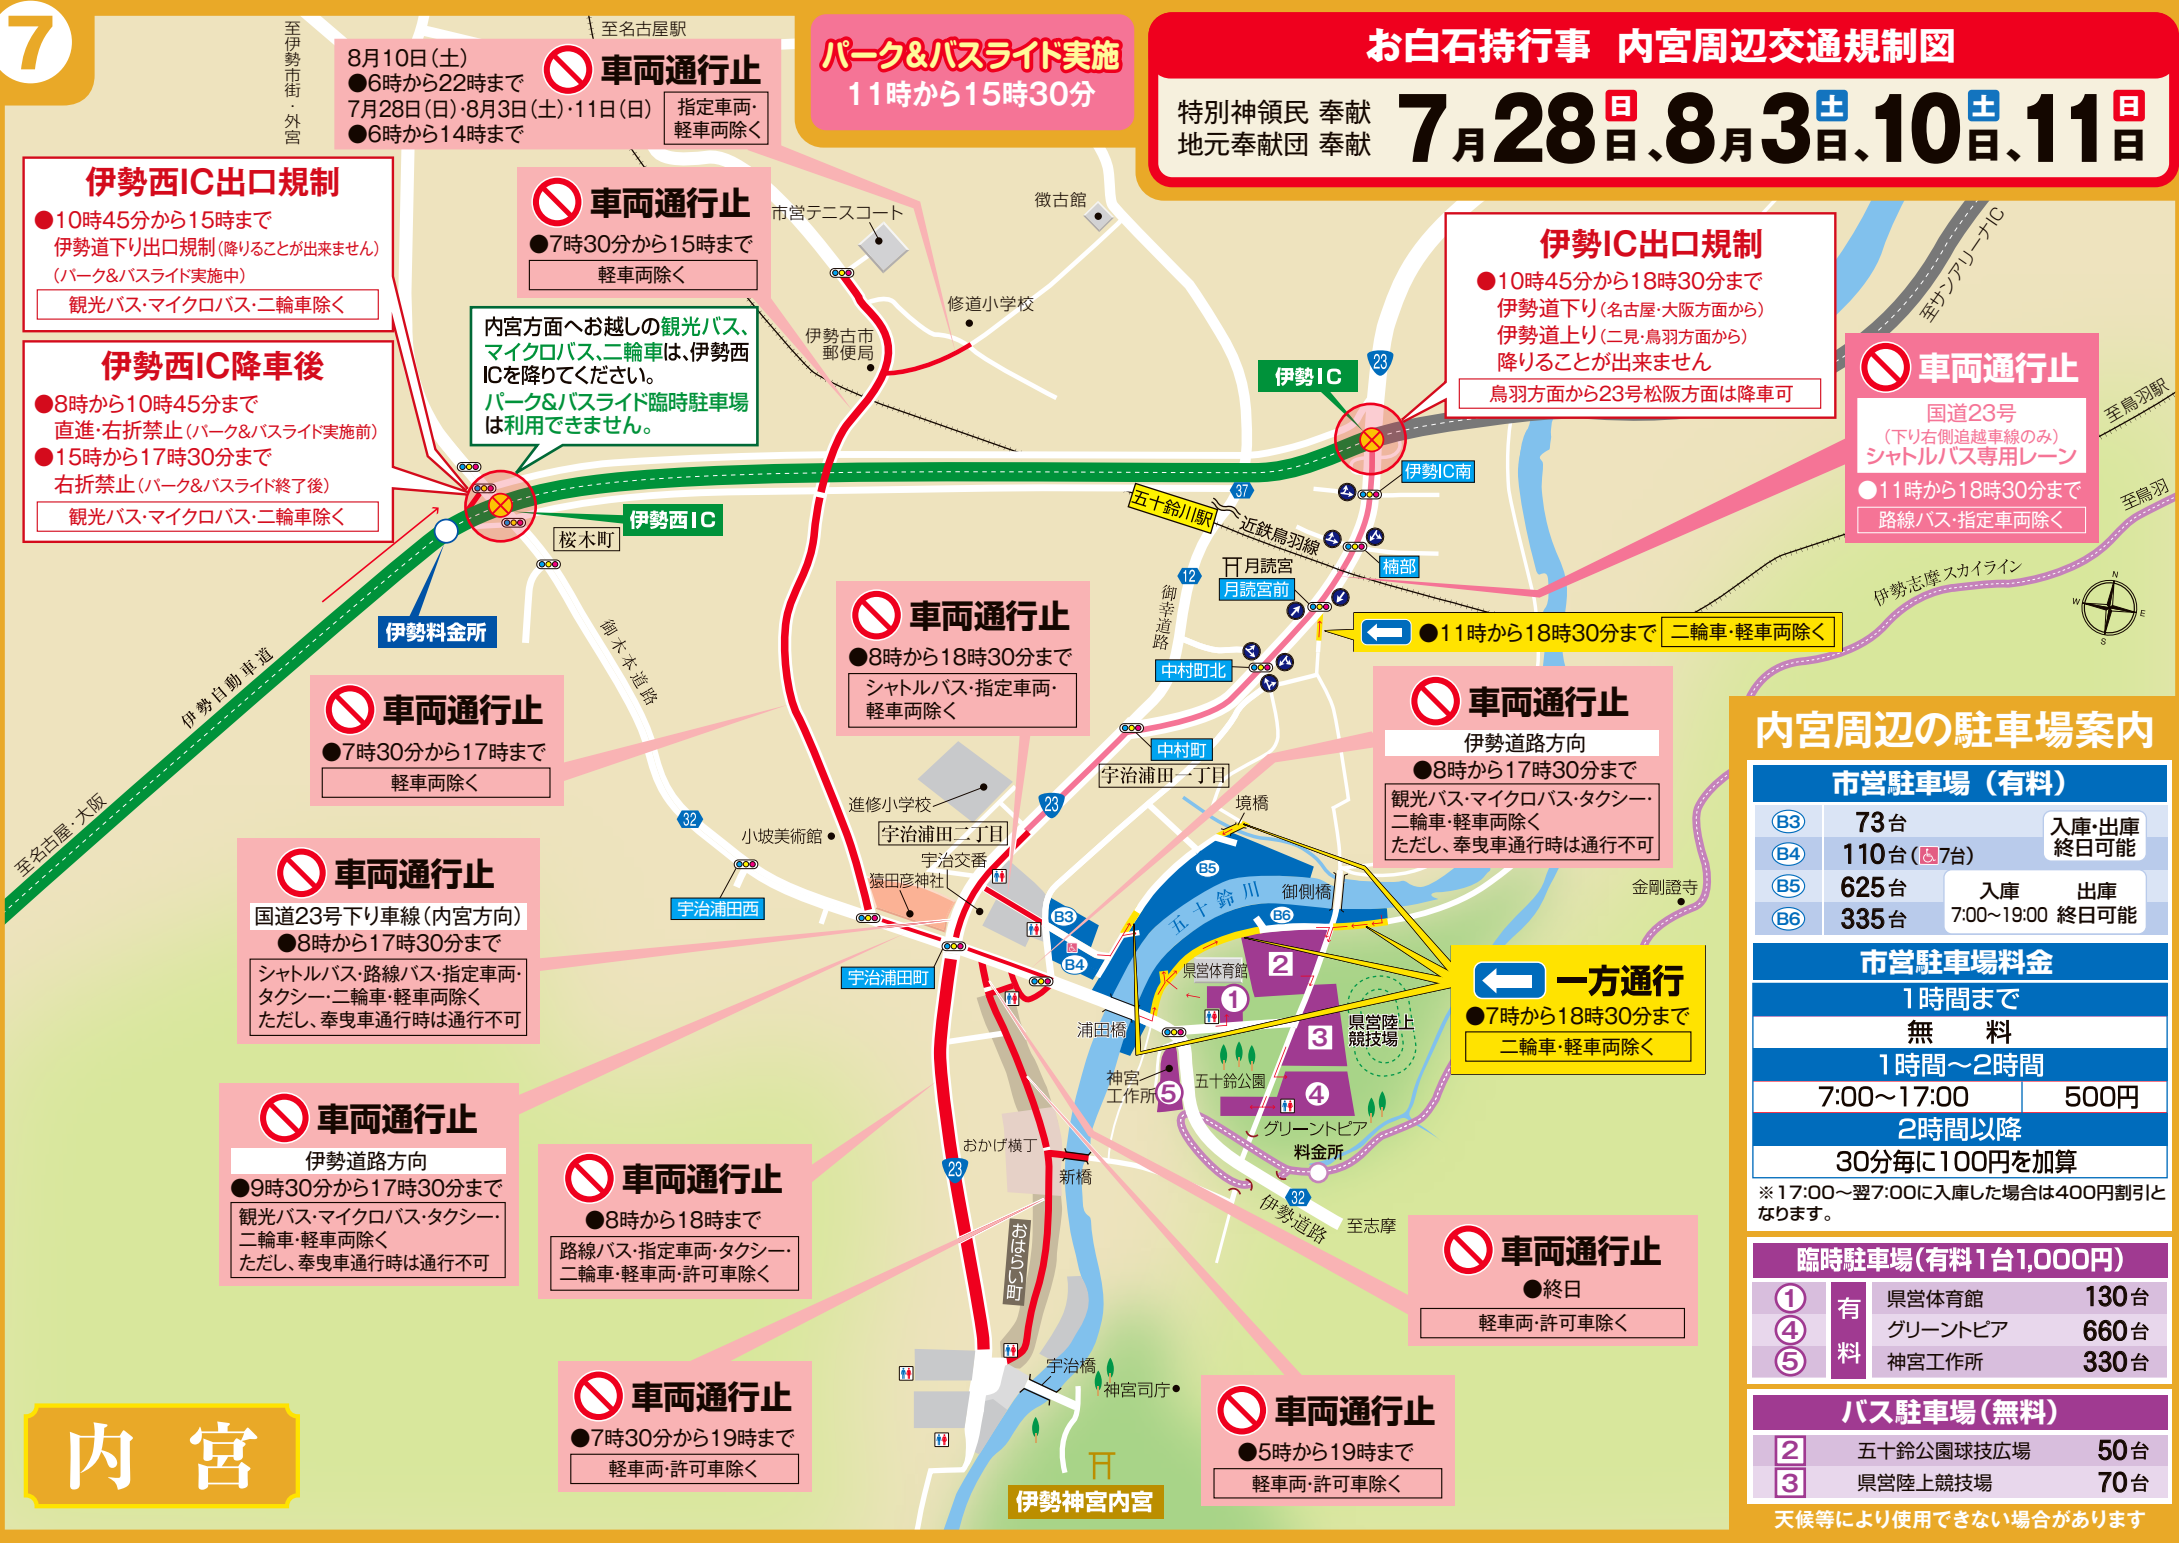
7

お白石持行事　内宮周辺交通規制図

特別神領民 奉献
地元奉献団 奉献
7月28日日、8月3日土、10日土、11日日

パーク&バスライド実施
11時から15時30分

8月10日(土)
●6時から22時まで
7月28日(日)・8月3日(土)・11日(日)
●6時から14時まで
車両通行止
指定車両・軽車両除く

至名古屋駅
至伊勢市街・外宮

伊勢西IC出口規制
●10時45分から15時まで
伊勢道下り出口規制(降りることが出来ません)
(パーク&バスライド実施中)
観光バス・マイクロバス・二輪車除く

伊勢西IC降車後
●8時から10時45分まで
直進・右折禁止(パーク&バスライド実施前)
●15時から17時30分まで
右折禁止(パーク&バスライド終了後)
観光バス・マイクロバス・二輪車除く

車両通行止
●7時30分から15時まで
軽車両除く

市営テニスコート
徴古館
修道小学校
伊勢古市郵便局

内宮方面へお越しの観光バス、マイクロバス、二輪車は、伊勢西ICを降りてください。
パーク&バスライド臨時駐車場は利用できません。

伊勢IC出口規制
●10時45分から18時30分まで
伊勢道下り(名古屋・大阪方面から)
伊勢道上り(二見・鳥羽方面から)
降りることが出来ません
鳥羽方面から23号松阪方面は降車可

至サンアリーナIC
伊勢IC
伊勢IC南

車両通行止
国道23号
(下り右側追越車線のみ)
シャトルバス専用レーン
●11時から18時30分まで
路線バス・指定車両除く

至鳥羽駅
至鳥羽
伊勢志摩スカイライン

伊勢西IC
桜木町
伊勢料金所
伊勢自動車道
至名古屋・大阪
御木本道路

五十鈴川駅
近鉄鳥羽線
月読宮
月読宮前
楠部
御幸道路
中村町北
中村町
宇治浦田一丁目

●11時から18時30分まで　二輪車・軽車両除く

車両通行止
●8時から18時30分まで
シャトルバス・指定車両・軽車両除く

車両通行止
●7時30分から17時まで
軽車両除く

車両通行止
伊勢道路方向
●8時から17時30分まで
観光バス・マイクロバス・タクシー・二輪車・軽車両除く
ただし、奉曳車通行時は通行不可

進修小学校
小坡美術館
宇治浦田二丁目
宇治交番
猿田彦神社
宇治浦田西
宇治浦田町
境橋
御側橋
五十鈴川
県営体育館
浦田橋
県営陸上競技場
神宮工作所
五十鈴公園
グリーントピア料金所
金剛證寺

車両通行止
国道23号下り車線(内宮方向)
●8時から17時30分まで
シャトルバス・路線バス・指定車両・タクシー・二輪車・軽車両除く
ただし、奉曳車通行時は通行不可

一方通行
●7時から18時30分まで
二輪車・軽車両除く

車両通行止
伊勢道路方向
●9時30分から17時30分まで
観光バス・マイクロバス・タクシー・二輪車・軽車両除く
ただし、奉曳車通行時は通行不可

車両通行止
●8時から18時まで
路線バス・指定車両・タクシー・二輪車・軽車両・許可車除く

おかげ横丁
新橋
おはらい町
伊勢道路
至志摩

車両通行止
●終日
軽車両・許可車除く

車両通行止
●7時30分から19時まで
軽車両・許可車除く

宇治橋
神宮司庁
伊勢神宮内宮

車両通行止
●5時から19時まで
軽車両・許可車除く

内宮

内宮周辺の駐車場案内

市営駐車場(有料)
| | | |
|---|---|---|
| B3 | 73台 | 入庫・出庫 終日可能 |
| B4 | 110台(7台) | |
| B5 | 625台 | 入庫 7:00~19:00　出庫 終日可能 |
| B6 | 335台 | |

市営駐車場料金
1時間まで
無　料
1時間~2時間
7:00~17:00　500円
2時間以降
30分毎に100円を加算
※17:00~翌7:00に入庫した場合は400円割引となります。

臨時駐車場(有料1台1,000円)
| | | | |
|---|---|---|---|
| ① | 有料 | 県営体育館 | 130台 |
| ④ | | グリーントピア | 660台 |
| ⑤ | | 神宮工作所 | 330台 |

バス駐車場(無料)
| | | |
|---|---|---|
| 2 | 五十鈴公園球技広場 | 50台 |
| 3 | 県営陸上競技場 | 70台 |

天候等により使用できない場合があります